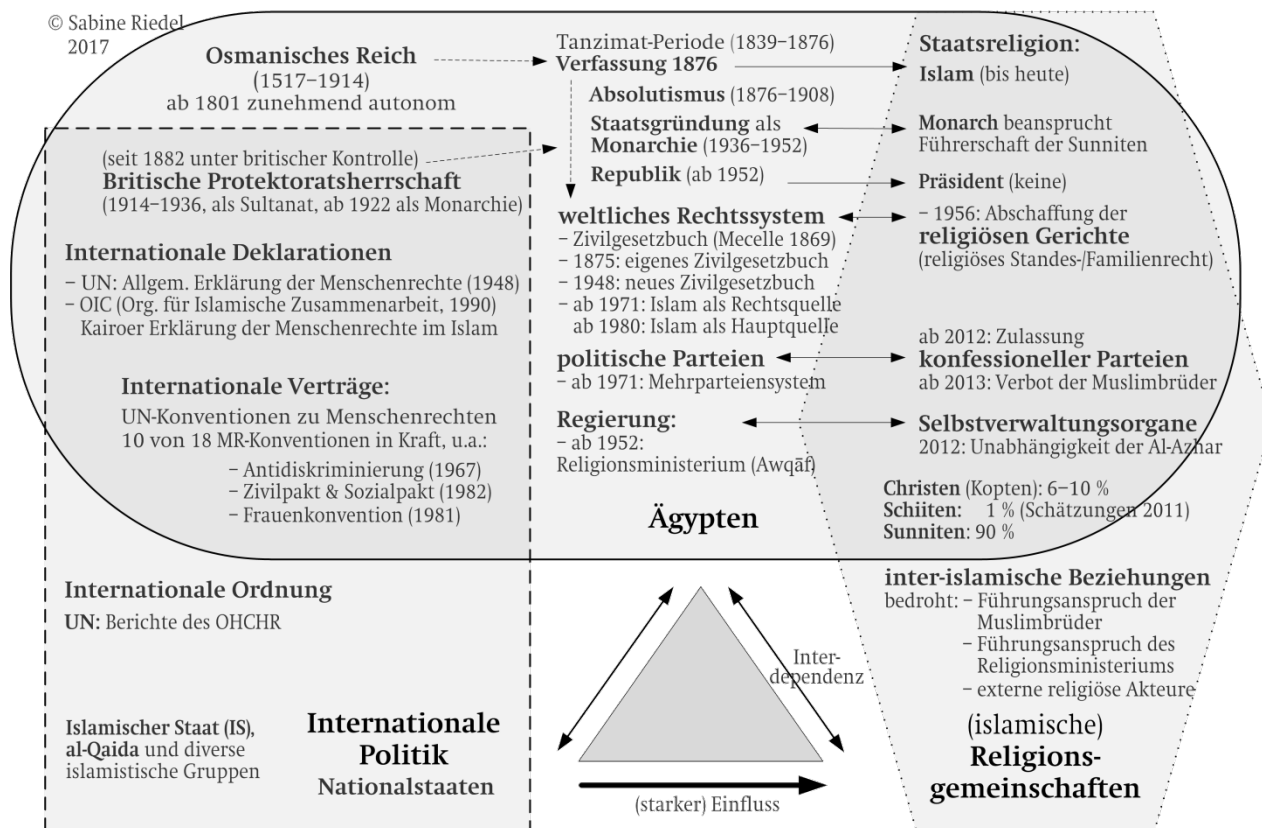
© Sabine Riedel
2017

**Osmanisches Reich**
(1517–1914)
ab 1801 zunehmend autonom

Tanzimat-Periode (1839–1876)
**Verfassung 1876**
**Absolutismus** (1876–1908)
**Staatsgründung** als **Monarchie** (1936–1952)
**Republik** (ab 1952)

**Staatsreligion:**
**Islam** (bis heute)

**Monarch** beansprucht Führerschaft der Sunniten

**Präsident** (keine)

(seit 1882 unter britischer Kontrolle)
**Britische Protektoratsherrschaft**
(1914–1936, als Sultanat, ab 1922 als Monarchie)

**Internationale Deklarationen**
– UN: Allgem. Erklärung der Menschenrechte (1948)
– OIC (Org. für Islamische Zusammenarbeit, 1990) Kairoer Erklärung der Menschenrechte im Islam

**Internationale Verträge:**
UN-Konventionen zu Menschenrechten
10 von 18 MR-Konventionen in Kraft, u.a.:
– Antidiskriminierung (1967)
– Zivilpakt & Sozialpakt (1982)
– Frauenkonvention (1981)

**weltliches Rechtssystem**
– Zivilgesetzbuch (Mecelle 1869)
– 1875: eigenes Zivilgesetzbuch
– 1948: neues Zivilgesetzbuch
– ab 1971: Islam als Rechtsquelle
ab 1980: Islam als Hauptquelle

– 1956: Abschaffung der **religiösen Gerichte**
(religiöses Standes-/Familienrecht)

**politische Parteien**
– ab 1971: Mehrparteiensystem

ab 2012: Zulassung
**konfessioneller Parteien**
ab 2013: Verbot der Muslimbrüder

**Regierung:**
– ab 1952:
Religionsministerium (Awqāf)

**Selbstverwaltungsorgane**
2012: Unabhängigkeit der Al-Azhar

**Christen** (Kopten): 6–10 %
**Schiiten:** 1 % (Schätzungen 2011)
**Sunniten**: 90 %

**Ägypten**

**Internationale Ordnung**
**UN:** Berichte des OHCHR

**Islamischer Staat (IS), al-Qaida** und diverse islamistische Gruppen

**Internationale Politik**
**Nationalstaaten**

Inter-dependenz

(starker) Einfluss

**inter-islamische Beziehungen**
bedroht: – Führungsanspruch der Muslimbrüder
– Führungsanspruch des Religionsministeriums
– externe religiöse Akteure

(islamische)
**Religions-gemeinschaften**